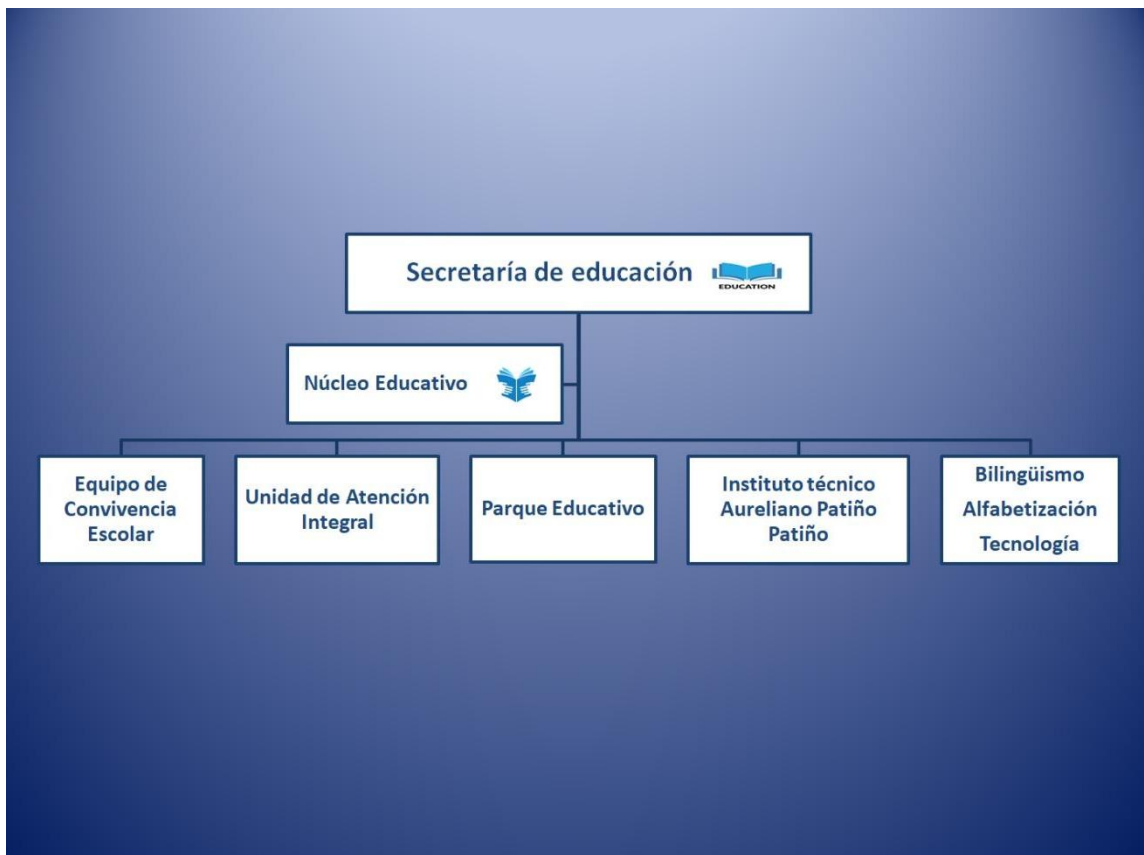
Secretaría de educación EDUCATION

Núcleo Educativo

Equipo de Convivencia Escolar

Unidad de Atención Integral

Parque Educativo

Instituto técnico Aureliano Patiño Patiño

Bilingüismo
Alfabetización
Tecnología